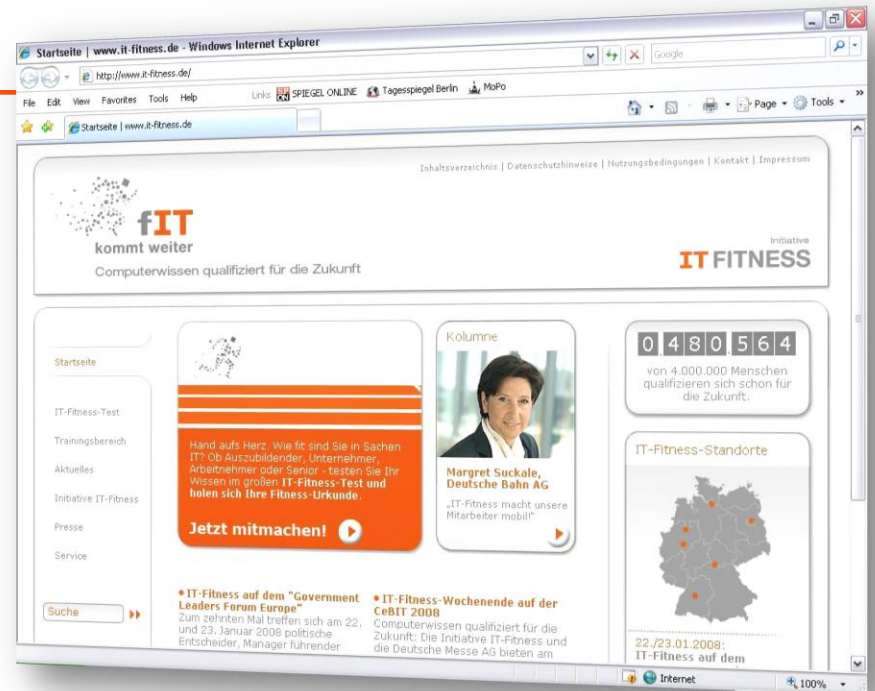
Startseite | www.it-fitness.de - Windows Internet Explorer

http://www.it-fitness.de/

Google

File Edit View Favorites Tools Help

Links SPIEGEL ONLINE Tagesspiegel Berlin MoPo

Startseite | www.it-fitness.de

Page Tools

Inhaltsverzeichnis | Datenschutzhinweise | Nutzungsbedingungen | Kontakt | Impressum

fIT
kommt weiter

Computerwissen qualifiziert für die Zukunft

Initiative
IT FITNESS

Startseite

IT-Fitness-Test

Trainingsbereich

Aktuelles

Initiative IT-Fitness

Presse

Service

Suche

Hand aufs Herz. Wie fit sind Sie in Sachen IT? Ob Auszubildender, Unternehmer, Arbeitnehmer oder Senior - testen Sie Ihr Wissen im großen IT-Fitness-Test und holen sich Ihre Fitness-Urkunde.

Jetzt mitmachen!

Kolumne

Margret Suckale, Deutsche Bahn AG

„IT-Fitness macht unsere Mitarbeiter mobil!"

0 480 564

von 4.000.000 Menschen qualifizieren sich schon für die Zukunft.

IT-Fitness-Standorte

22./23.01.2008:
IT-Fitness auf dem

• IT-Fitness auf dem "Government Leaders Forum Europe"
Zum zehnten Mal treffen sich am 22. und 23. Januar 2008 politische Entscheider, Manager führender

• IT-Fitness-Wochenende auf der CeBIT 2008
Computerwissen qualifiziert für die Zukunft: Die Initiative IT-Fitness und die Deutsche Messe AG bieten am

Internet

100%